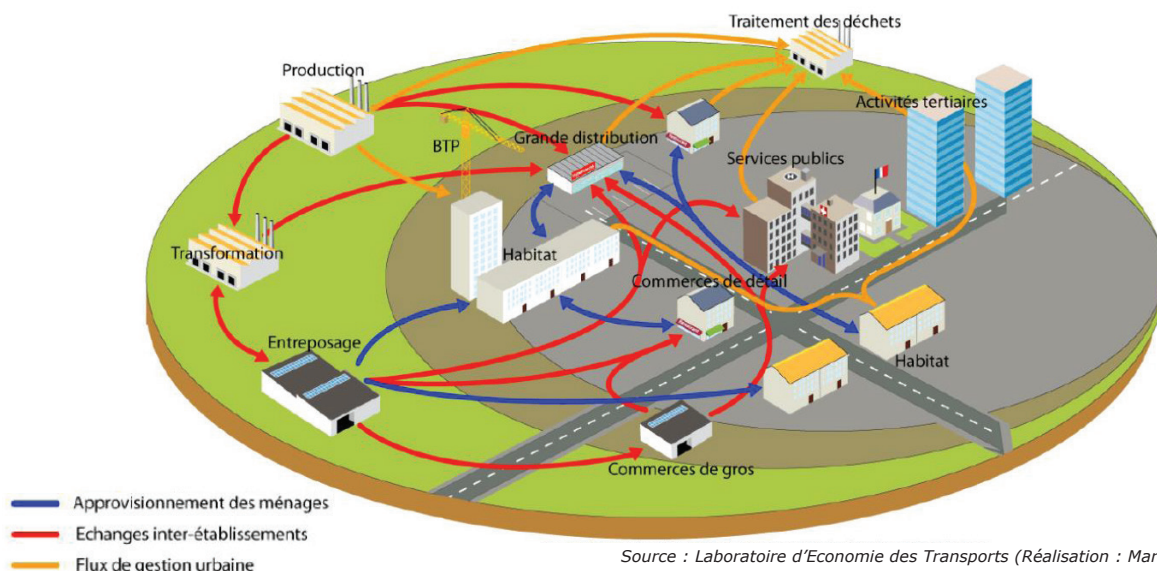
Traitement des déchets
Production
Activités tertiaires
BTP
Grande distribution
Services publics
Transformation
Habitat
Commerces de détail
Entreposage
Habitat
Commerces de gros

Approvisionnement des ménages
Echanges inter-établissements
Flux de gestion urbaine

Source : Laboratoire d'Economie des Transports (Réalisation : Mar